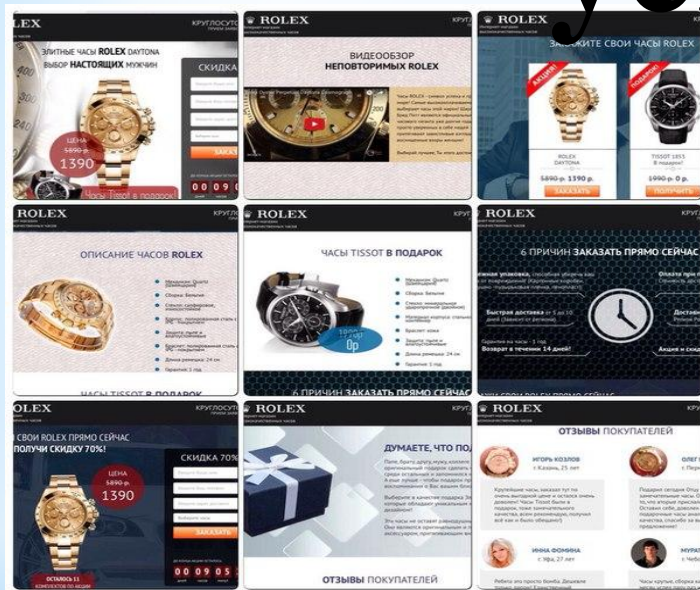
LEX
КРУГЛОСУТ
ЭЛИТНЫЕ ЧАСЫ ROLEX DAYTONA
ВЫБОР НАСТОЯЩИХ МУЖЧИН
СКИДКА
ЦЕНА
5890 р.
1390
ЗАКАЗАТЬ
0 0 0 9
Часы Tissot в подарок

ROLEX
ВИДЕООБЗОР
НЕПОВТОРИМЫХ ROLEX

ROLEX
ЗАКАЖИТЕ СВОИ ЧАСЫ ROLEX
АКЦИЯ!
ROLEX DAYTONA
5890 р. 1390 р.
ЗАКАЗАТЬ
TISSOT 1853
1990 р. 0 р.
ПОЛУЧИТЬ

ROLEX
ОПИСАНИЕ ЧАСОВ ROLEX
ЧАСЫ TISSOT В ПОДАРОК

ROLEX
ЧАСЫ TISSOT В ПОДАРОК
0р
6 ПРИЧИН ЗАКАЗАТЬ ПРЯМО СЕЙЧАС

ROLEX
6 ПРИЧИН ЗАКАЗАТЬ ПРЯМО СЕЙЧАС
Быстрая доставка
Возврат в течении 14 дней!
Акция и скид

LEX
КРУГЛОСУТ
СВОИ ROLEX ПРЯМО СЕЙЧАС
ПОЛУЧИ СКИДКУ 70%!
СКИДКА 70%
ЦЕНА
5890 р.
1390
ЗАКАЗАТЬ
ОСТАЛОСЬ 11
0 0 0 9 0 5

ROLEX
ДУМАЕТЕ, ЧТО ПО
ОТЗЫВЫ ПОКУПАТЕЛЕЙ

ROLEX
ОТЗЫВЫ ПОКУПАТЕЛЕЙ
ИГОРЬ КОЗЛОВ
г. Казань, 25 лет
ОЛЕГ
ИННА ФОМИНА
МУРА